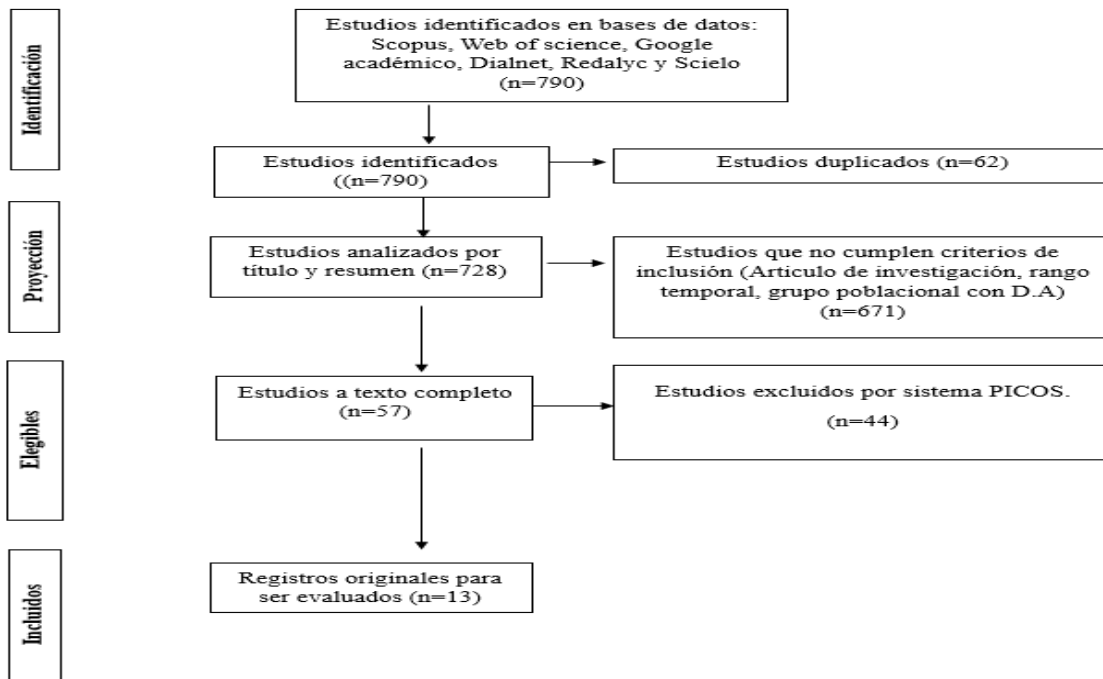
Identificación

Estudios identificados en bases de datos: Scopus, Web of science, Google académico, Dialnet, Redalyc y Scielo (n=790)

Estudios identificados ((n=790)

Estudios duplicados (n=62)

Proyección

Estudios analizados por título y resumen (n=728)

Estudios que no cumplen criterios de inclusión (Articulo de investigación, rango temporal, grupo poblacional con D.A) (n=671)

Elegibles

Estudios a texto completo (n=57)

Estudios excluidos por sistema PICOS.

(n=44)

Incluidos

Registros originales para ser evaluados (n=13)